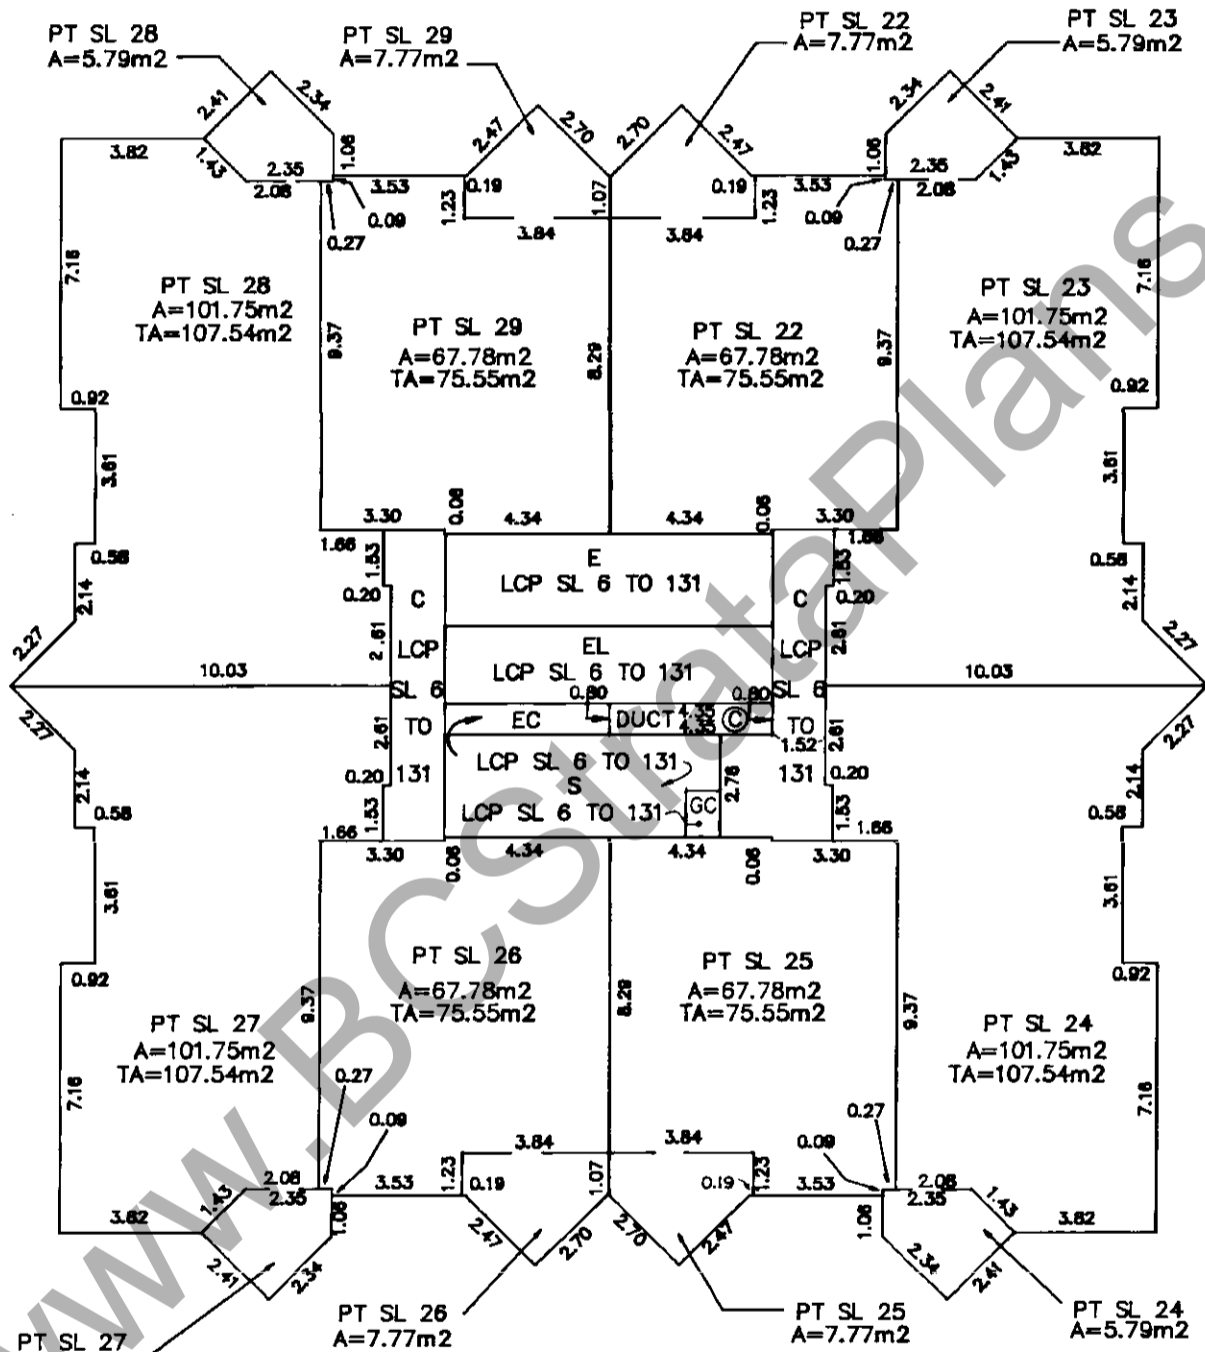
PT SL 28
A=5.79m2

PT SL 29
A=7.77m2

PT SL 22
A=7.77m2

PT SL 23
A=5.79m2

2.41 2.34 2.47 2.70 2.70 2.47 2.34 2.41

3.82 1.43 2.35 1.06 2.08 3.53 0.19 1.23 1.07 0.19 1.23 3.53 1.06 2.35 1.43 3.82 2.08

0.09 0.27 3.84 3.84 0.09 0.27

7.16

PT SL 28
A=101.75m2
TA=107.54m2

9.37

PT SL 29
A=67.78m2
TA=75.55m2

8.29

PT SL 22
A=67.78m2
TA=75.55m2

9.37

PT SL 23
A=101.75m2
TA=107.54m2

7.16

0.92 0.92

3.61 3.61

3.30 0.06 4.34 4.34 0.06 3.30

1.66 1.53 1.66 1.53

0.58 0.58

2.14 2.14

0.20 0.20

C
LCP
SL 6
TO
131

E
LCP SL 6 TO 131

C
LCP
SL 6
TO
131

2.61 2.61

2.27 2.27

10.03 10.03

EL
LCP SL 6 TO 131

0.80 0.80

EC DUCT 4.35 3.65 C

1.52

2.27 2.27

2.61 2.61

LCP SL 6 TO 131
S
LCP SL 6 TO 131

GC 2.76

2.14 0.20 0.20 2.14

0.58 1.53 1.53 0.58

1.66 1.66

3.30 0.06 4.34 4.34 0.06 3.30

3.61 3.61

PT SL 26
A=67.78m2
TA=75.55m2

PT SL 25
A=67.78m2
TA=75.55m2

0.92 0.92

9.37 8.29 9.37

PT SL 27
A=101.75m2
TA=107.54m2

PT SL 24
A=101.75m2
TA=107.54m2

7.16 0.27 0.27 7.16

0.09 3.84 3.84 0.09

2.08 1.23 1.07 0.19 1.23 2.08

3.82 1.43 2.35 1.06 3.53 0.19 3.53 2.35 1.43 3.82

2.41 2.34 2.47 2.70 2.70 2.47 1.06 2.34 2.41

PT SL 27

PT SL 26
A=7.77m2

PT SL 25
A=7.77m2

PT SL 24
A=5.79m2

www.BCStrataPlans